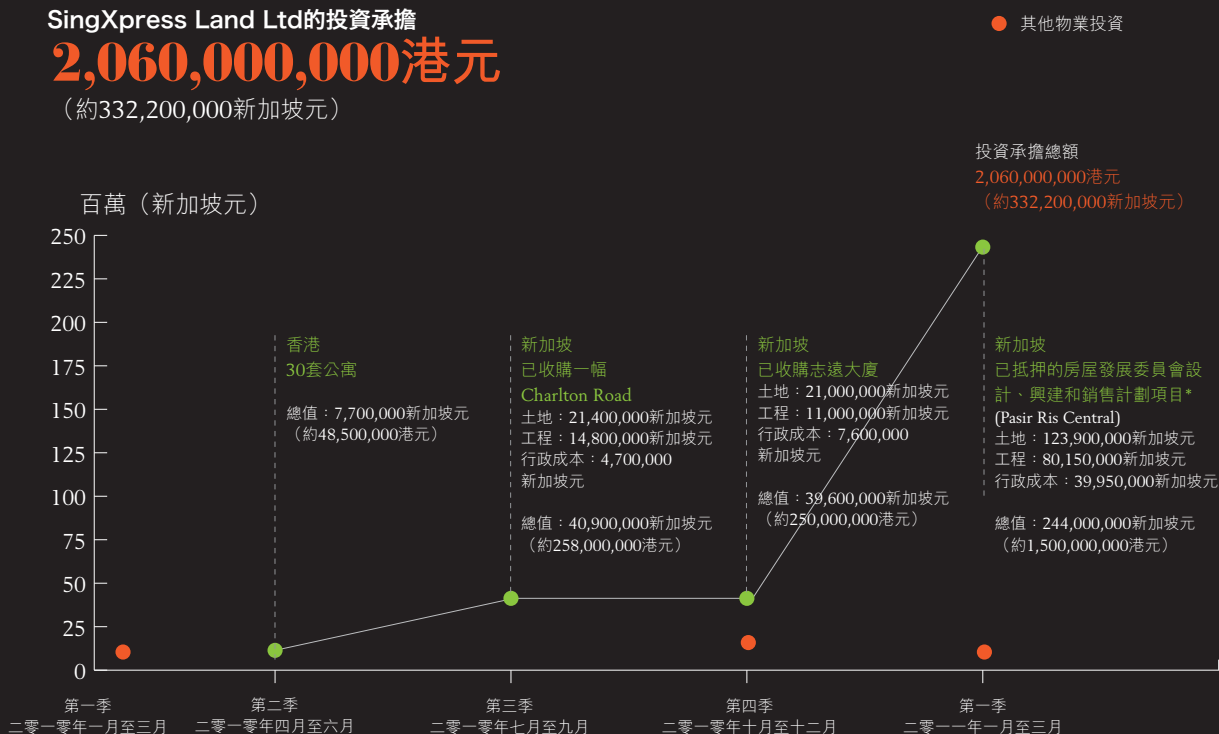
SingXpress Land Ltd的投資承擔
2,060,000,000港元
（約332,200,000新加坡元）

其他物業投資

百萬（新加坡元）

250
225
200
175
150
125
100
75
50
25
0

投資承擔總額
2,060,000,000港元
（約332,200,000新加坡元）

香港
30套公寓

總值：7,700,000新加坡元
（約48,500,000港元）

新加坡
已收購一幅
Charlton Road
土地：21,400,000新加坡元
工程：14,800,000新加坡元
行政成本：4,700,000
新加坡元

總值：40,900,000新加坡元
（約258,000,000港元）

新加坡
已收購志遠大廈
土地：21,000,000新加坡元
工程：11,000,000新加坡元
行政成本：7,600,000
新加坡元

總值：39,600,000新加坡元
（約250,000,000港元）

新加坡
已抵押的房屋發展委員會設計、興建和銷售計劃項目*
(Pasir Ris Central)
土地：123,900,000新加坡元
工程：80,150,000新加坡元
行政成本：39,950,000新加坡元

總值：244,000,000新加坡元
（約1,500,000,000港元）

第一季
二零一零年一月至三月

第二季
二零一零年四月至六月

第三季
二零一零年七月至九月

第四季
二零一零年十月至十二月

第一季
二零一一年一月至三月